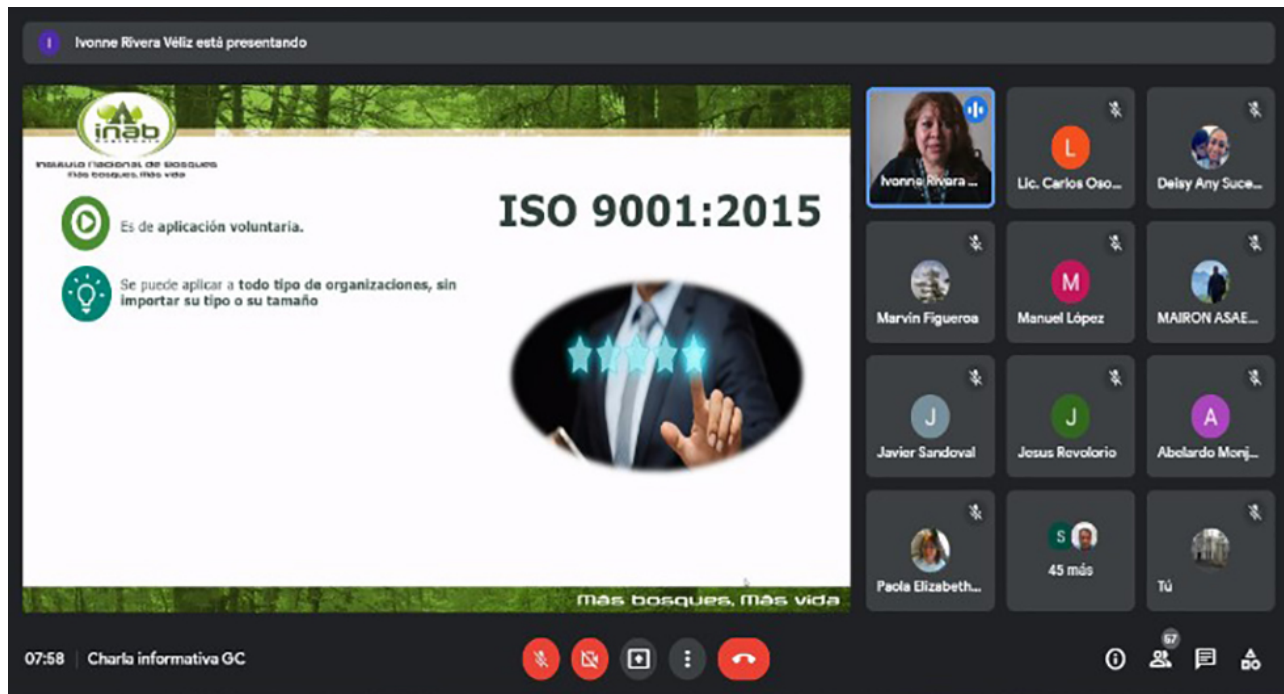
I Ivonne Rivera Véliz está presentando

inab
Instituto Nacional de Bosques
Más bosques, Más vida

ISO 9001:2015

Es de aplicación voluntaria.

Se puede aplicar a todo tipo de organizaciones, sin importar su tipo o su tamaño

Más bosques, Más vida

Ivonne Rivera ...
L
Lic. Carlos Oso...
Deisy Any Suce...
Marvin Figueroa
M
Manuel López
MAIRON ASAE...
J
Javier Sandoval
J
Jesus Revolorio
A
Abelardo Monj...
Paola Elizabeth...
S
45 más
Tú

07:58 | Charla informativa GC

57